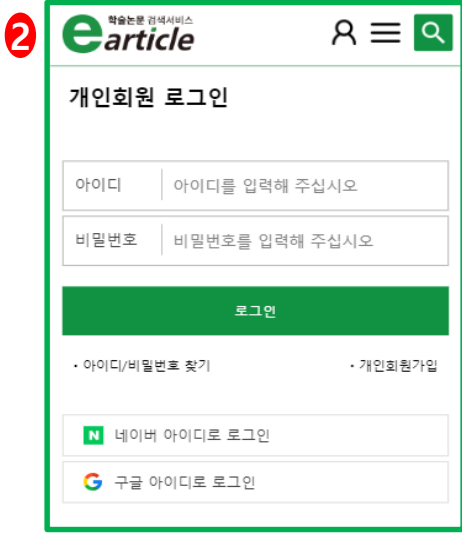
2

학술논문 검색서비스 earticle

개인회원 로그인

아이디 아이디를 입력해 주십시오

비밀번호 비밀번호를 입력해 주십시오

로그인

• 아이디/비밀번호 찾기

• 개인회원가입

N 네이버 아이디로 로그인

G 구글 아이디로 로그인